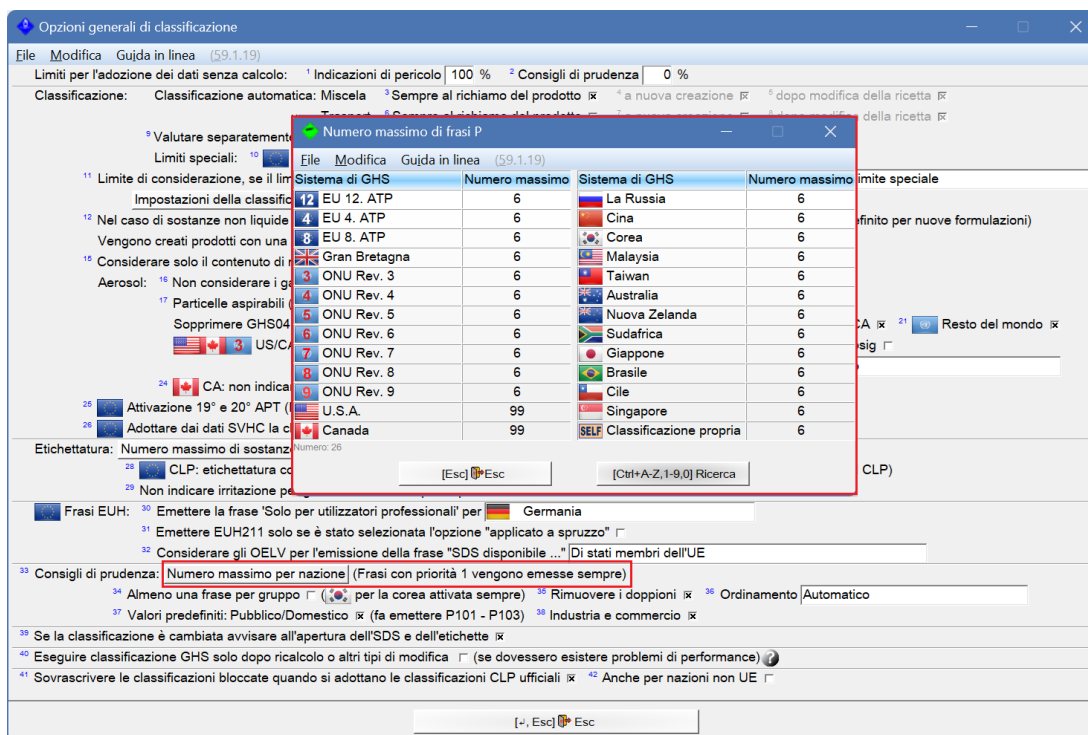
Opzioni generali di classificazione

File Modifica Guida in linea (59.1.19)

Limiti per l'adozione dei dati senza calcolo: ¹ Indicazioni di pericolo 100 % ² Consigli di prudenza 0 %

Classificazione: Classificazione automatica: Miscela ³ Sempre al richiamo del prodotto ⁴ a nuova creazione ⁵ dopo modifica della ricetta

Trasport ⁶ Sempre al richiamo del prodotto ⁷ a nuova creazione ⁸ dopo modifica della ricetta

⁹ Valutare separatamente

Limiti speciali: ¹⁰

¹¹ Limite di considerazione, se il lim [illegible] limite speciale

Impostazioni della classific

¹² Nel caso di sostanze non liquide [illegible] efinito per nuove formulazioni)

Vengono creati prodotti con una

¹⁵ Considerare solo il contenuto di r

Aerosol: ¹⁶ Non considerare i g

¹⁷ Particelle aspirabili (

Sopprimere GHS04 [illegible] CA ²¹ Resto del mondo

3 US/CA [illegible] sig

²⁴ CA: non indicar

²⁵ Attivazione 19° e 20° APT (

²⁶ Adottare dai dati SVHC la cl

Etichettatura: Numero massimo di sostanze

²⁸ CLP: etichettatura co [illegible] CLP)

²⁹ Non indicare irritazione pe

Numero massimo di frasi P

File Modifica Guida in linea (59.1.19)

| Sistema di GHS | Numero massimo | Sistema di GHS | Numero massimo |
|---|---|---|---|
| 12 EU 12. ATP | 6 | La Russia | 6 |
| 4 EU 4. ATP | 6 | Cina | 6 |
| 8 EU 8. ATP | 6 | Corea | 6 |
| Gran Bretagna | 6 | Malaysia | 6 |
| 3 ONU Rev. 3 | 6 | Taiwan | 6 |
| 4 ONU Rev. 4 | 6 | Australia | 6 |
| 5 ONU Rev. 5 | 6 | Nuova Zelanda | 6 |
| 6 ONU Rev. 6 | 6 | Sudafrica | 6 |
| 7 ONU Rev. 7 | 6 | Giappone | 6 |
| 8 ONU Rev. 8 | 6 | Brasile | 6 |
| 9 ONU Rev. 9 | 6 | Cile | 6 |
| U.S.A. | 99 | Singapore | 6 |
| Canada | 99 | SELF Classificazione propria | 6 |

Numero: 26

[Esc] Esc [Ctrl+A-Z,1-9,0] Ricerca

Frasi EUH: ³⁰ Emettere la frase 'Solo per utilizzatori professionali' per Germania

³¹ Emettere EUH211 solo se è stato selezionata l'opzione "applicato a spruzzo"

³² Considerare gli OELV per l'emissione della frase "SDS disponibile ..." Di stati membri dell'UE

³³ Consigli di prudenza: Numero massimo per nazione (Frasi con priorità 1 vengono emesse sempre)

³⁴ Almeno una frase per gruppo ( per la corea attivata sempre) ³⁵ Rimuovere i doppioni ³⁶ Ordinamento Automatico

³⁷ Valori predefiniti: Pubblico/Domestico (fa emettere P101 - P103) ³⁸ Industria e commercio

³⁹ Se la classificazione è cambiata avvisare all'apertura dell'SDS e dell'etichette

⁴⁰ Eseguire classificazione GHS solo dopo ricalcolo o altri tipi di modifica (se dovessero esistere problemi di performance)

⁴¹ Sovrascrivere le classificazioni bloccate quando si adottano le classificazioni CLP ufficiali ⁴² Anche per nazioni non UE

[↵, Esc] Esc